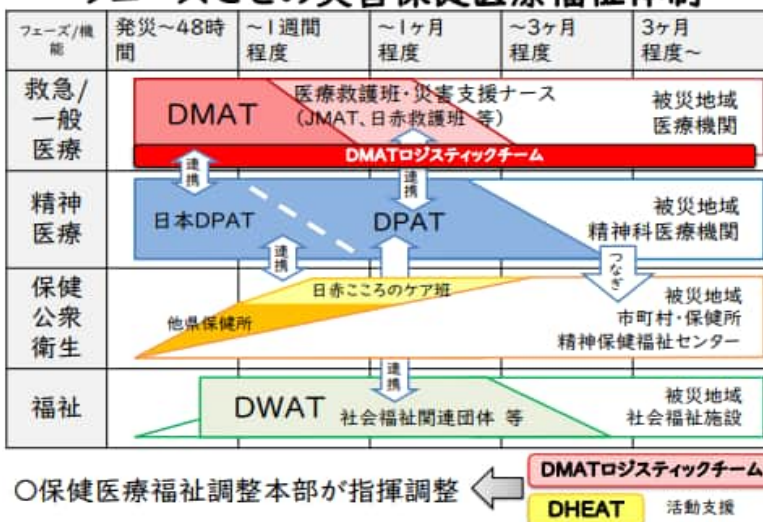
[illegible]ズごとの災害保健医療福祉体制

| フェーズ/機能 | 発災~48時間 | ~1週間程度 | ~1ヶ月程度 | ~3ヶ月程度 | 3ヶ月程度~ |
|---|---|---|---|---|---|
| 救急/一般医療 | DMAT | 医療救護班・災害支援ナース (JMAT、日赤救護班 等) | | | 被災地域医療機関 |
| 精神医療 | 日本DPAT | DPAT | | | 被災地域精神科医療機関 |
| 保健公衆衛生 | 他県保健所 | 日赤こころのケア班 | | | 被災地域市町村・保健所精神保健福祉センター |
| 福祉 | DWAT 社会福祉関連団体 等 | | | | 被災地域社会福祉施設 |

DMATロジスティックチーム

連携

連携

連携

連携

つなぎ

○保健医療福祉調整本部が指揮調整

DMATロジスティックチーム

DHEAT 活動支援